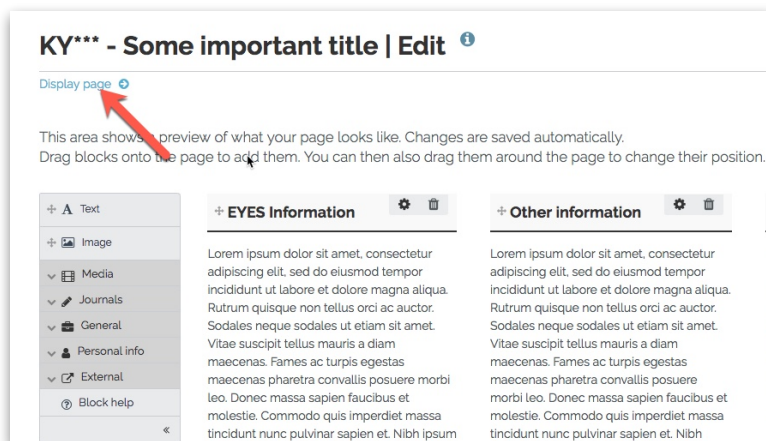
KY*** - Some important title | Edit

Display page

This area shows a preview of what your page looks like. Changes are saved automatically.
Drag blocks onto the page to add them. You can then also drag them around the page to change their position.

Text
Image
Media
Journals
General
Personal info
External
Block help
«

EYES Information

Lorem ipsum dolor sit amet, consectetur adipiscing elit, sed do eiusmod tempor incididunt ut labore et dolore magna aliqua. Rutrum quisque non tellus orci ac auctor. Sodales neque sodales ut etiam sit amet. Vitae suscipit tellus mauris a diam maecenas. Fames ac turpis egestas maecenas pharetra convallis posuere morbi leo. Donec massa sapien faucibus et molestie. Commodo quis imperdiet massa tincidunt nunc pulvinar sapien et. Nibh ipsum

Other information

Lorem ipsum dolor sit amet, consectetur adipiscing elit, sed do eiusmod tempor incididunt ut labore et dolore magna aliqua. Rutrum quisque non tellus orci ac auctor. Sodales neque sodales ut etiam sit amet. Vitae suscipit tellus mauris a diam maecenas. Fames ac turpis egestas maecenas pharetra convallis posuere morbi leo. Donec massa sapien faucibus et molestie. Commodo quis imperdiet massa tincidunt nunc pulvinar sapien et. Nibh